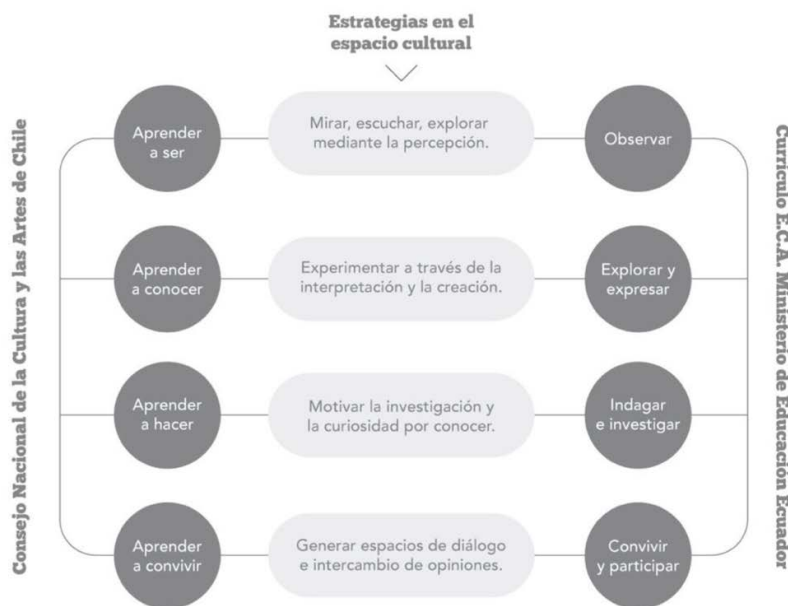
Estrategias en el espacio cultural

Consejo Nacional de la Cultura y las Artes de Chile

Aprender a ser

Mirar, escuchar, explorar mediante la percepción.

Observar

Aprender a conocer

Experimentar a través de la interpretación y la creación.

Explorar y expresar

Aprender a hacer

Motivar la investigación y la curiosidad por conocer.

Indagar e investigar

Aprender a convivir

Generar espacios de diálogo e intercambio de opiniones.

Convivir y participar

Currículo E.C.A. Ministerio de Educación Ecuador